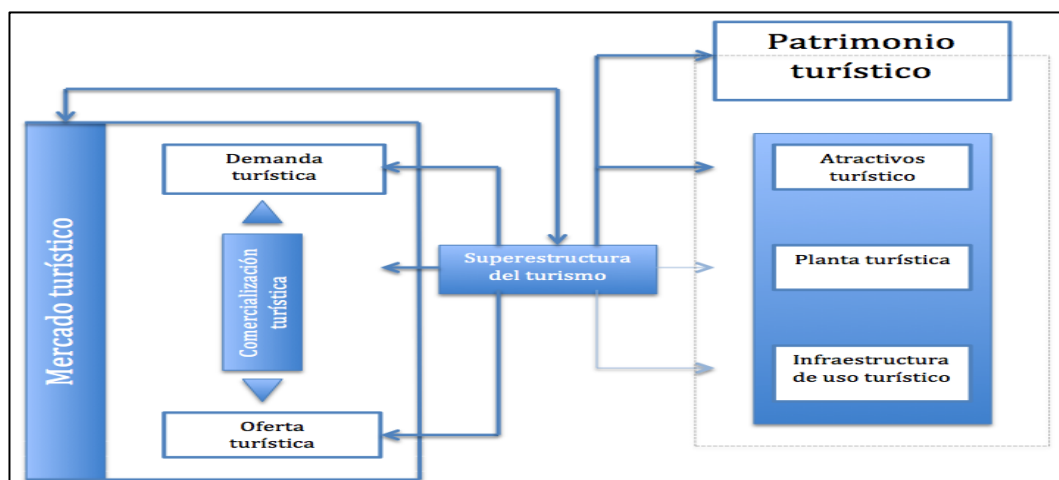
Patrimonio turístico

Mercado turístico

Demanda turística

Comercialización turística

Oferta turística

Superestructura del turismo

Atractivos turístico

Planta turística

Infraestructura de uso turístico